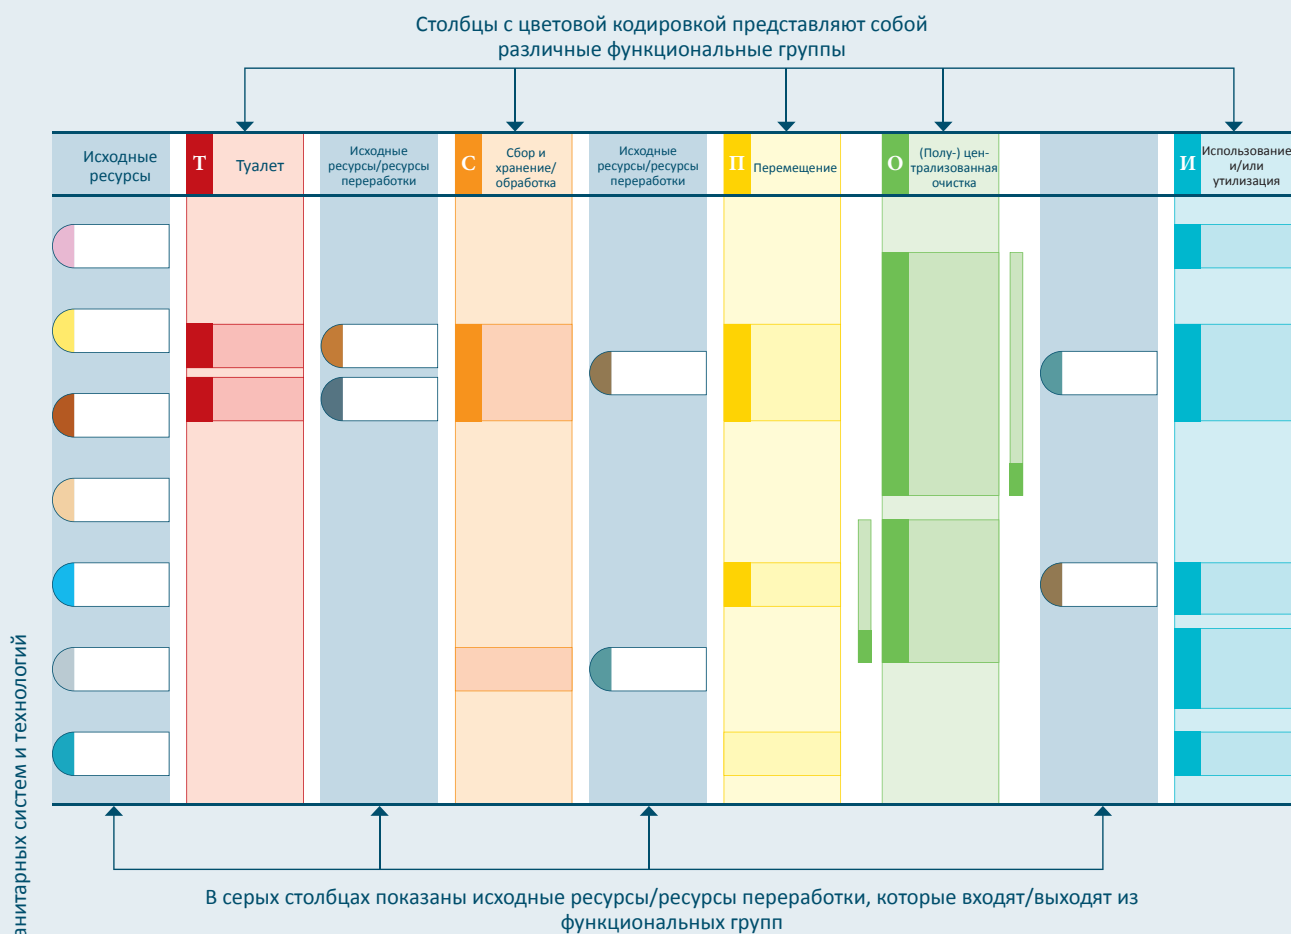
Столбцы с цветовой кодировкой представляют собой различные функциональные группы

Исходные ресурсы

Т Туалет

Исходные ресурсы/ресурсы переработки

С Сбор и хранение/обработка

Исходные ресурсы/ресурсы переработки

П Перемещение

О (Полу-) централизованная очистка

И Использование и/или утилизация

В серых столбцах показаны исходные ресурсы/ресурсы переработки, которые входят/выходят из функциональных групп

анитарных систем и технологий